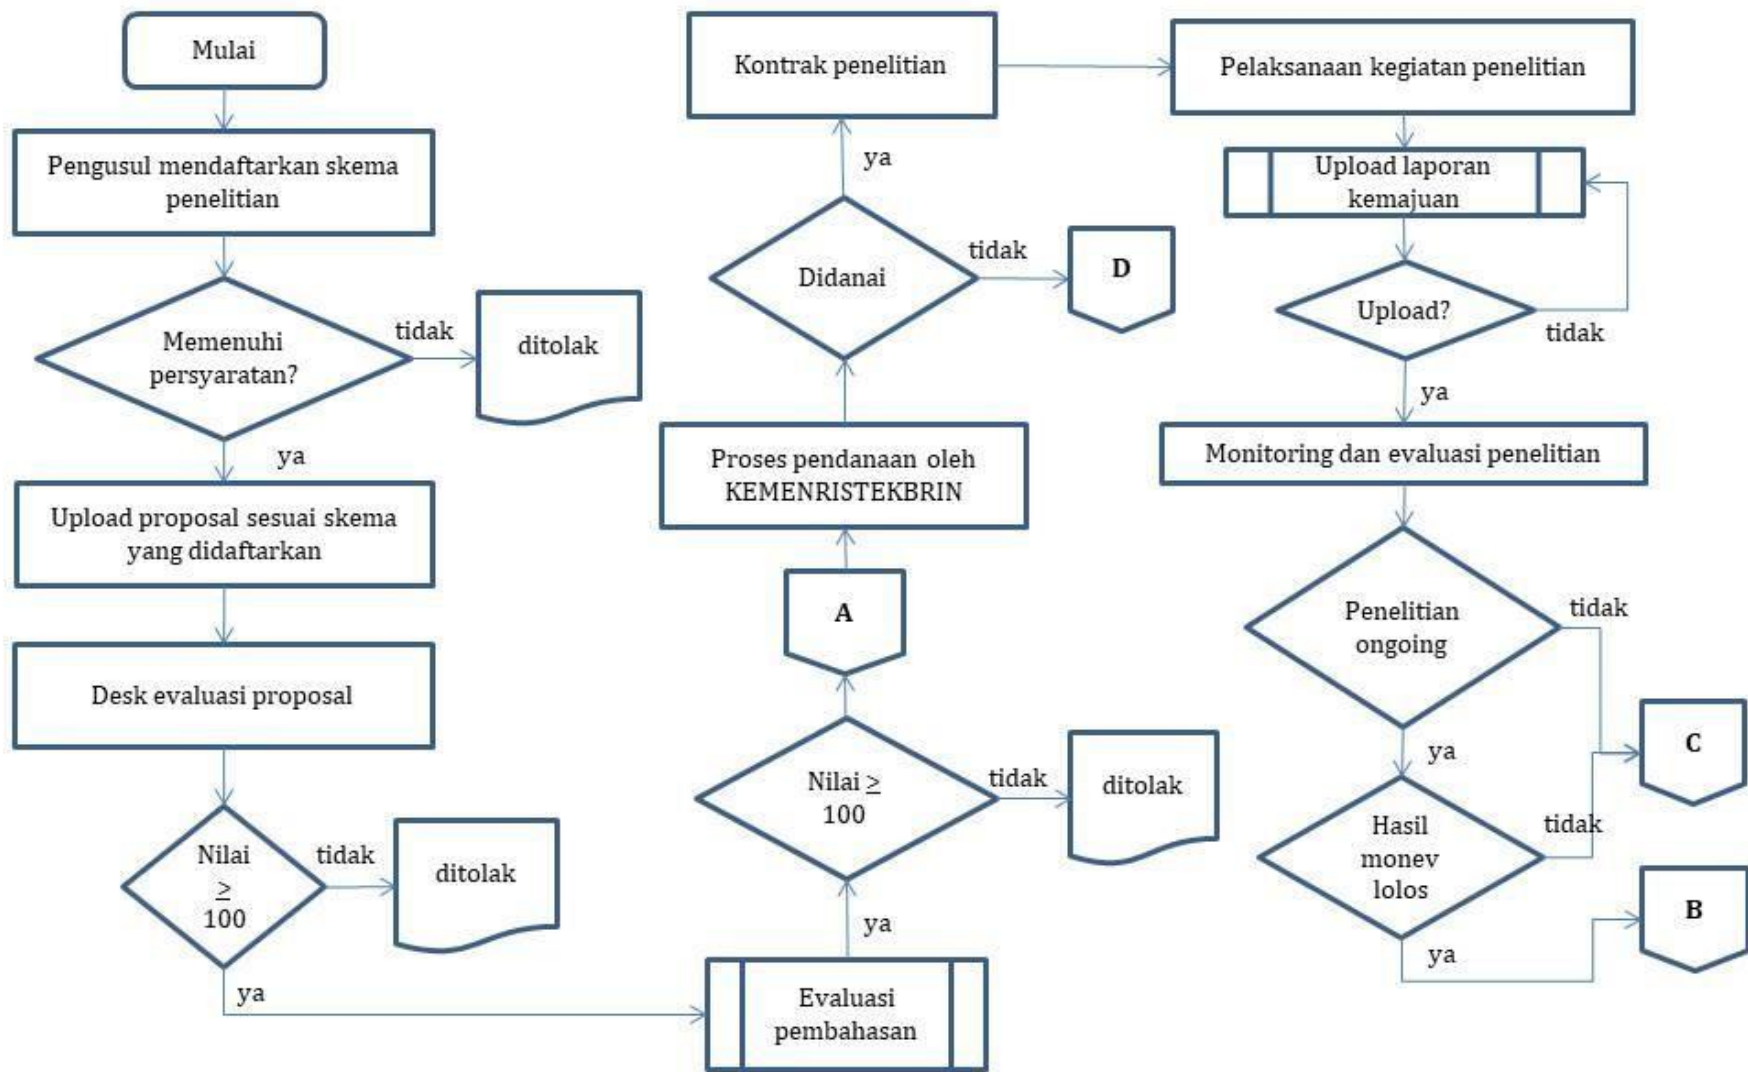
Mulai

Pengusul mendaftarkan skema penelitian

Memenuhi persyaratan?

tidak

ditolak

ya

Upload proposal sesuai skema yang didaftarkan

Desk evaluasi proposal

Nilai $\geq$ 100

tidak

ditolak

ya

Evaluasi pembahasan

ya

Nilai $\geq$ 100

tidak

ditolak

A

Proses pendanaan oleh KEMENRISTEKBRIN

Didanai

tidak

D

ya

Kontrak penelitian

Pelaksanaan kegiatan penelitian

Upload laporan kemajuan

Upload?

tidak

ya

Monitoring dan evaluasi penelitian

Penelitian ongoing

tidak

ya

C

Hasil monev lolos

tidak

ya

B